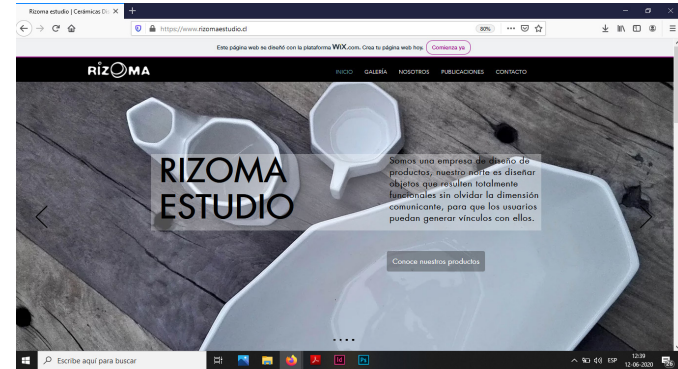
Rizoma estudio | Cerámicas Di ×

https://www.rizomaestudio.cl

80%

Este página web se diseñó con la plataforma WIX.com. Crea tu página web hoy. Comienza ya

RIZOMA

INICIO GALERÍA NOSOTROS PUBLICACIONES CONTACTO

RIZOMA ESTUDIO

Somos una empresa de diseño de productos, nuestro norte es diseñar objetos que resulten totalmente funcionales sin olvidar la dimensión comunicante, para que los usuarios puedan generar vínculos con ellos.

Conoce nuestros productos

Escribe aquí para buscar

ESP 12:39 12-06-2020